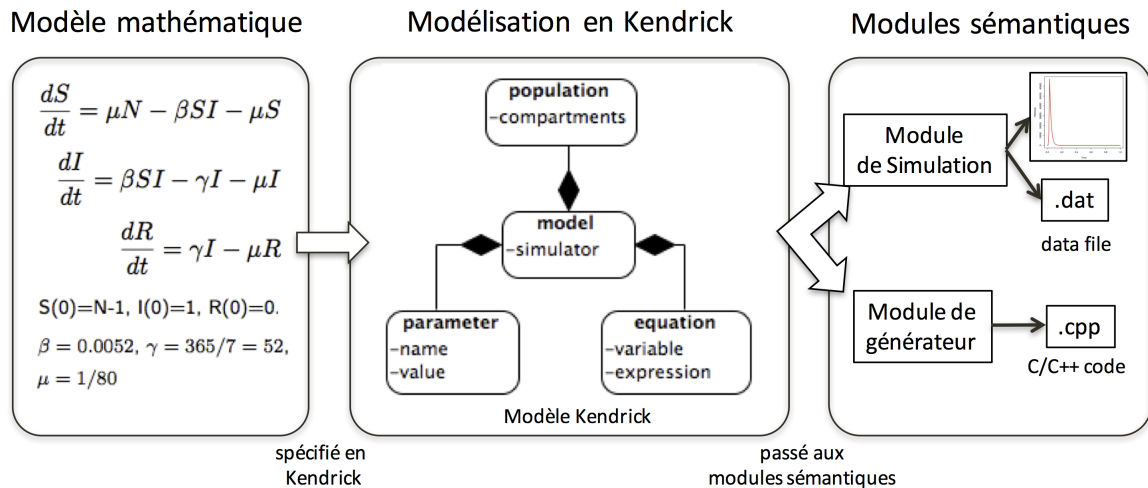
Modèle mathématique

$\frac{dS}{dt} = \mu N - \beta SI - \mu S$

$\frac{dI}{dt} = \beta SI - \gamma I - \mu I$

$\frac{dR}{dt} = \gamma I - \mu R$

S(0)=N-1, I(0)=1, R(0)=0.

$\beta = 0.0052$, $\gamma = 365/7 = 52$,

$\mu = 1/80$

spécifié en Kendrick

Modélisation en Kendrick

population
-compartments

model
-simulator

parameter
-name
-value

equation
-variable
-expression

Modèle Kendrick

passé aux modules sémantiques

Modules sémantiques

Module de Simulation

.dat

data file

Module de générateur

.cpp

C/C++ code